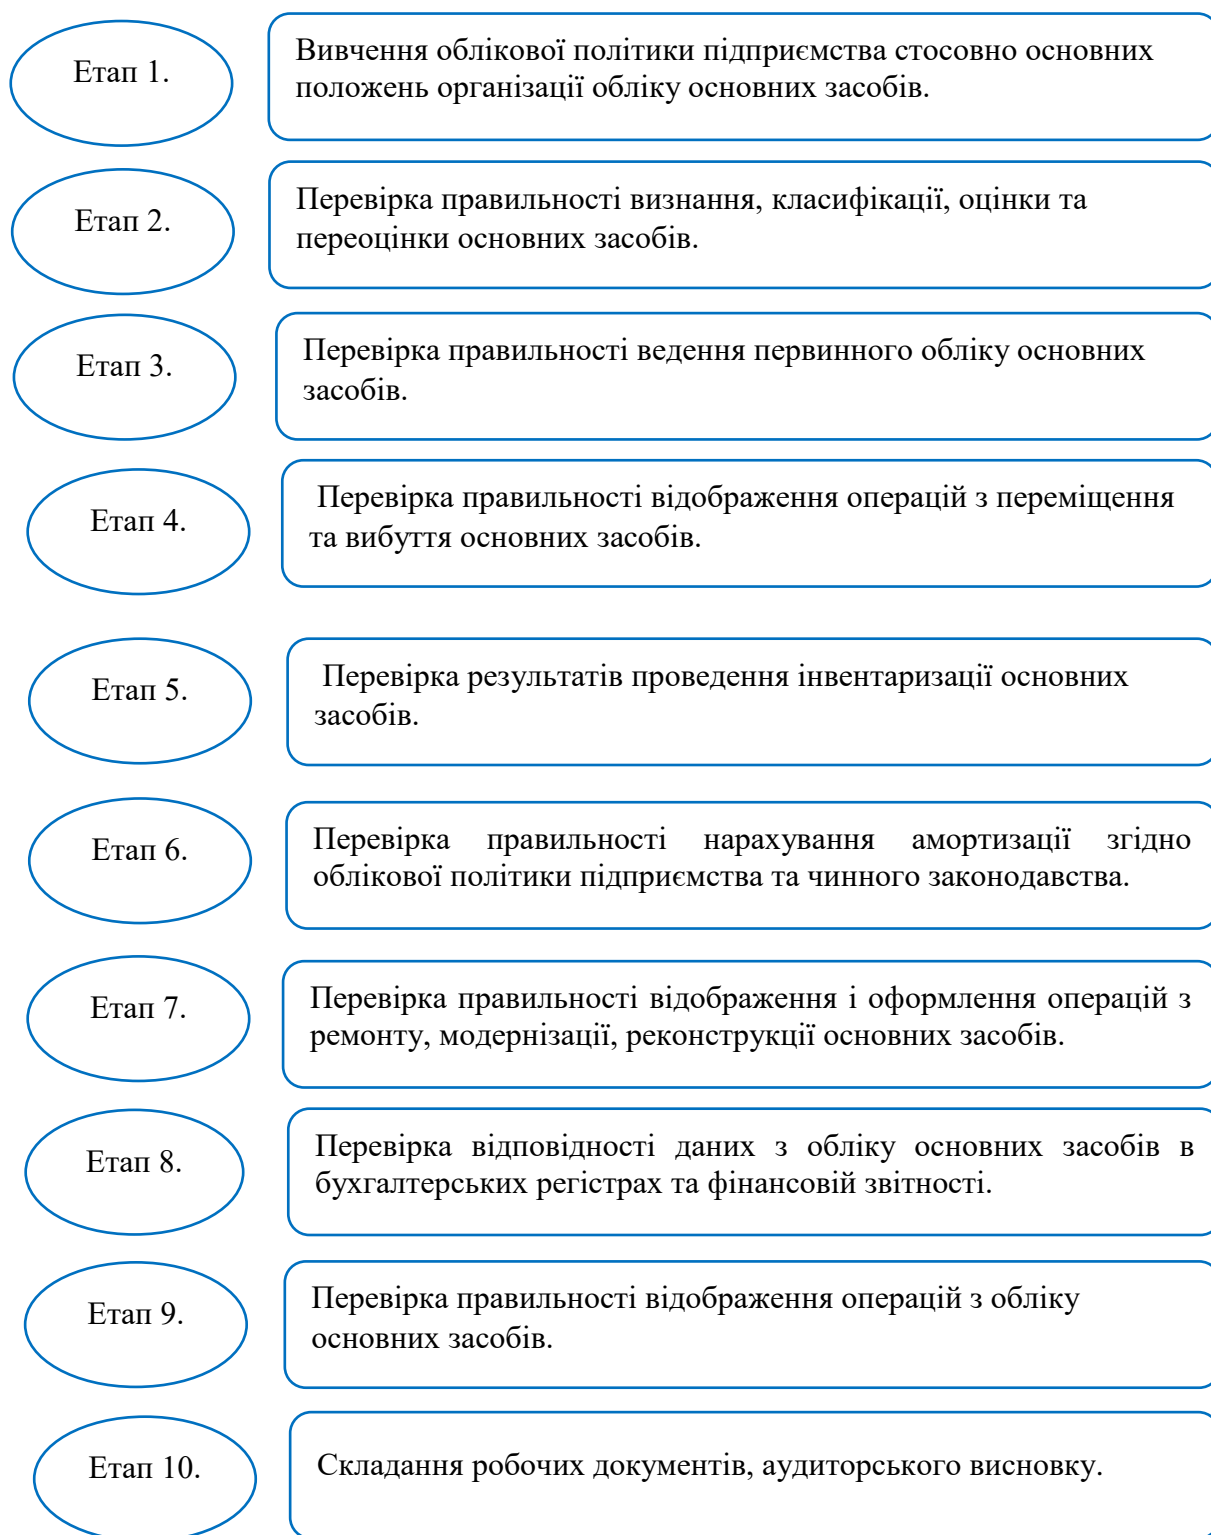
Етап 1.

Вивчення облікової політики підприємства стосовно основних положень організації обліку основних засобів.

Етап 2.

Перевірка правильності визнання, класифікації, оцінки та переоцінки основних засобів.

Етап 3.

Перевірка правильності ведення первинного обліку основних засобів.

Етап 4.

Перевірка правильності відображення операцій з переміщення та вибуття основних засобів.

Етап 5.

Перевірка результатів проведення інвентаризації основних засобів.

Етап 6.

Перевірка правильності нарахування амортизації згідно облікової політики підприємства та чинного законодавства.

Етап 7.

Перевірка правильності відображення і оформлення операцій з ремонту, модернізації, реконструкції основних засобів.

Етап 8.

Перевірка відповідності даних з обліку основних засобів в бухгалтерських регістрах та фінансовій звітності.

Етап 9.

Перевірка правильності відображення операцій з обліку основних засобів.

Етап 10.

Складання робочих документів, аудиторського висновку.